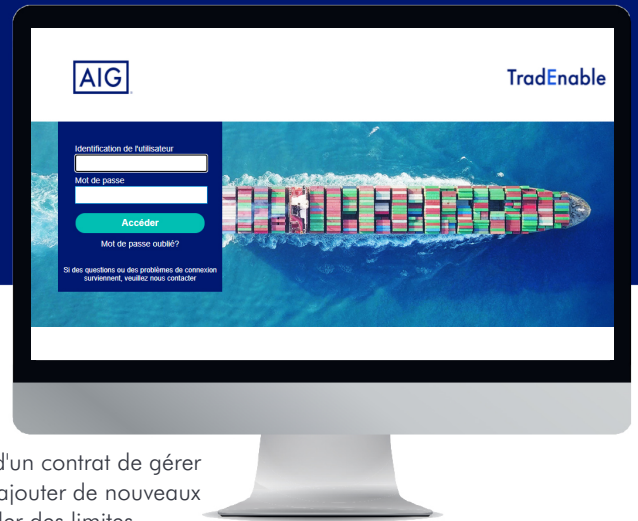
AIG

TradEnable

Identification de l'utilisateur

Mot de passe

Accéder

Mot de passe oublié?

Si des questions ou des problèmes de connexion surviennent, veuillez nous contacter

d'un contrat de gérer
ajouter de nouveaux
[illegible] des limites